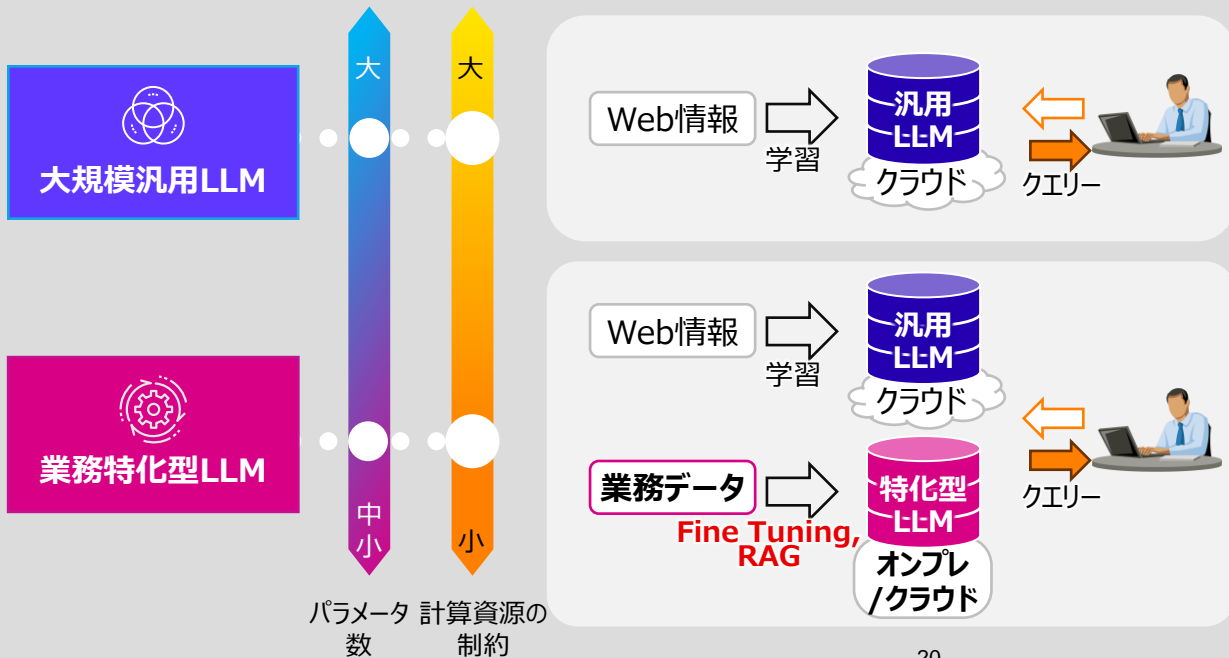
大規模汎用LLM

業務特化型LLM

大
中
小

大
小

パラメータ数

計算資源の制約

Web情報

学習

汎用
LLM

クラウド

クエリー

Web情報

学習

汎用
LLM

クラウド

業務データ

Fine Tuning,
RAG

特化型
LLM

オンプレ
/クラウド

クエリー

20